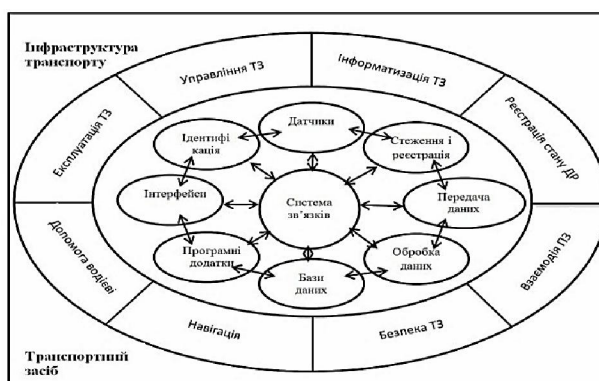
Інфраструктура транспорту

Управління ТЗ

Інформатизація ТЗ

Реєстрація стану ДР

Експлуатація ТЗ

Ідентифікація

Датчики

Стеження і реєстрація

Інтерфейси

Система зв'язків

Передача даних

Програмні додатки

Бази даних

Обробка даних

Допомога водієві

Взаємодія ПЗ

Навігація

Безпека ТЗ

Транспортний засіб